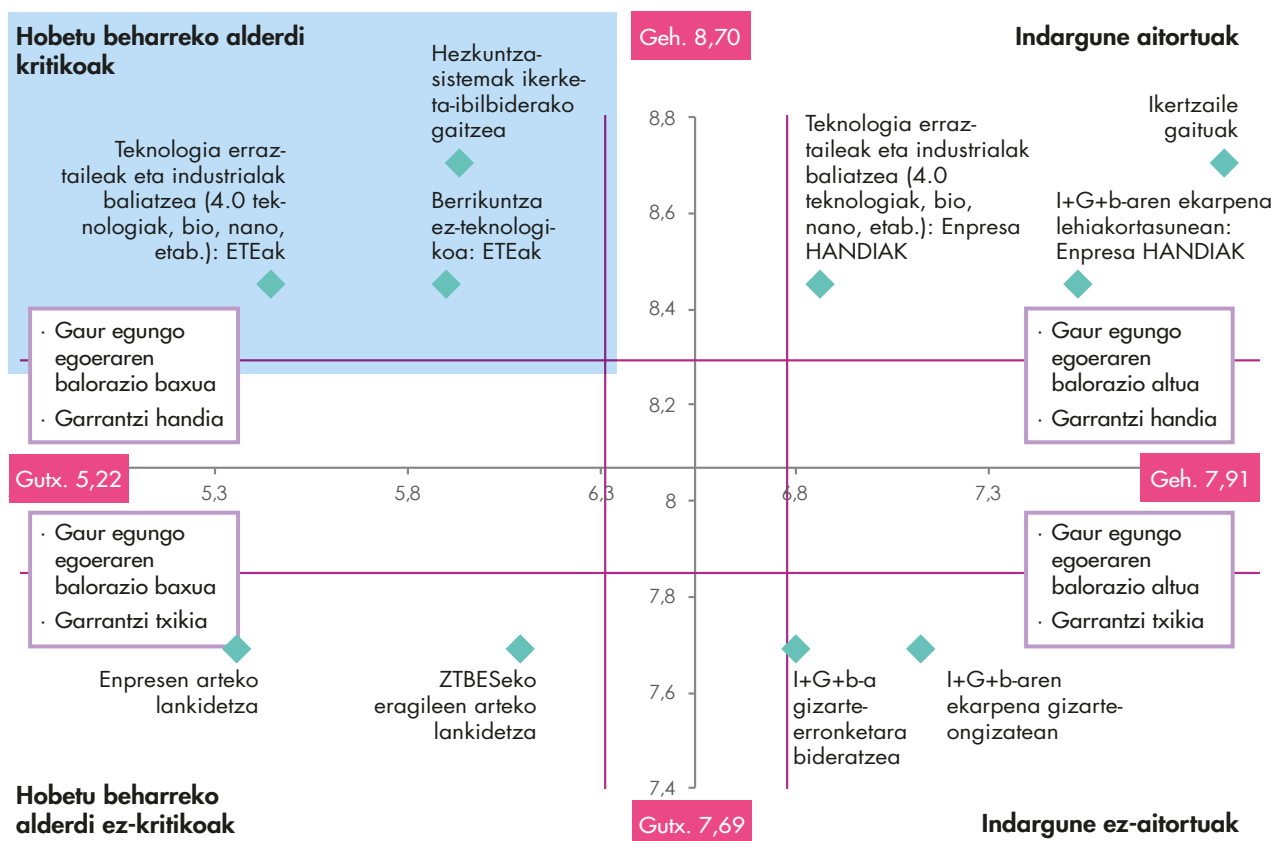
Hobetu beharreko alderdi kritikoak

Geh. 8,70

Indargune aitortuak

Hezkuntza-sistemak ikerketa-ibilbiderako gaitzea

Teknologia erraztaileak eta industrialak baliatzea (4.0 teknologiak, bio, nano, etab.): ETEak

Berrikuntza ez-teknologikoa: ETEak

8,8

8,6

8,4

8,2

8

7,8

7,6

7,4

Teknologia erraztaileak eta industrialak baliatzea (4.0 teknologiak, bio, nano, etab.): Enpresa HANDIAK

Ikertzaile gaituak

I+G+b-aren ekarpena lehiakortasunean: Enpresa HANDIAK

· Gaur egungo egoeraren balorazio baxua
· Garrantzi handia

· Gaur egungo egoeraren balorazio altua
· Garrantzi handia

Gutx. 5,22

5,3

5,8

6,3

6,8

7,3

Geh. 7,91

· Gaur egungo egoeraren balorazio baxua
· Garrantzi txikia

· Gaur egungo egoeraren balorazio altua
· Garrantzi txikia

Enpresen arteko lankidetza

ZTBESeko eragileen arteko lankidetza

I+G+b-a gizarte-erronketara bideratzea

I+G+b-aren ekarpena gizarte-ongizatean

Hobetu beharreko alderdi ez-kritikoak

Gutx. 7,69

Indargune ez-aitortuak